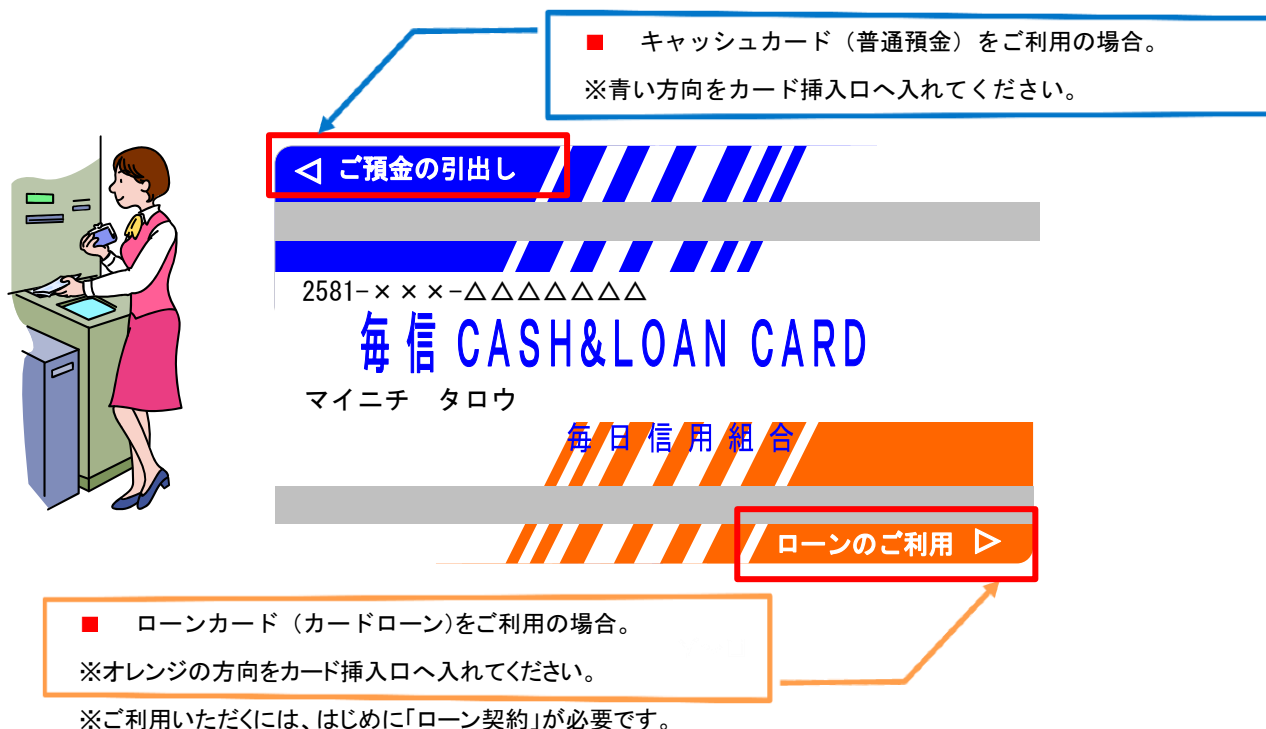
■ キャッシュカード（普通預金）をご利用の場合。

※青い方向をカード挿入口へ入れてください。

◁ ご預金の引出し

2581-×××-△△△△△△△

毎信 CASH&LOAN CARD

マイニチ タロウ

毎日信用組合

ローンのご利用 ▷

■ ローンカード（カードローン)をご利用の場合。

※オレンジの方向をカード挿入口へ入れてください。

※ご利用いただくには、はじめに「ローン契約」が必要です。